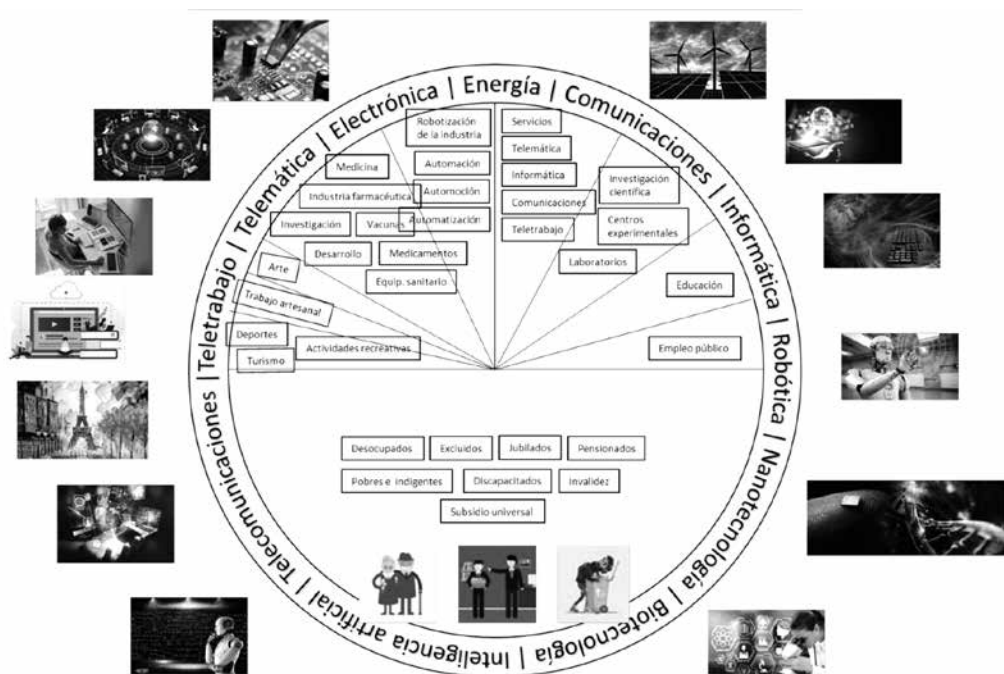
Electrónica | Energía | Comunicaciones | Informática | Robótica | Nanotecnología | Biotecnología | Inteligencia artificial | Telecomunicaciones | Teletrabajo | Telemática |

Robotización de la industria
Automación
Automoción
Automatización
Medicina
Industria farmacéutica
Investigación
Vacunas
Desarrollo
Medicamentos
Equip. sanitario
Arte
Trabajo artesanal
Deportes
Turismo
Actividades recreativas

Servicios
Telemática
Informática
Comunicaciones
Teletrabajo
Investigación científica
Centros experimentales
Laboratorios
Educación
Empleo público

Desocupados
Excluidos
Jubilados
Pensionados
Pobres e indigentes
Discapacitados
Invalidez
Subsidio universal